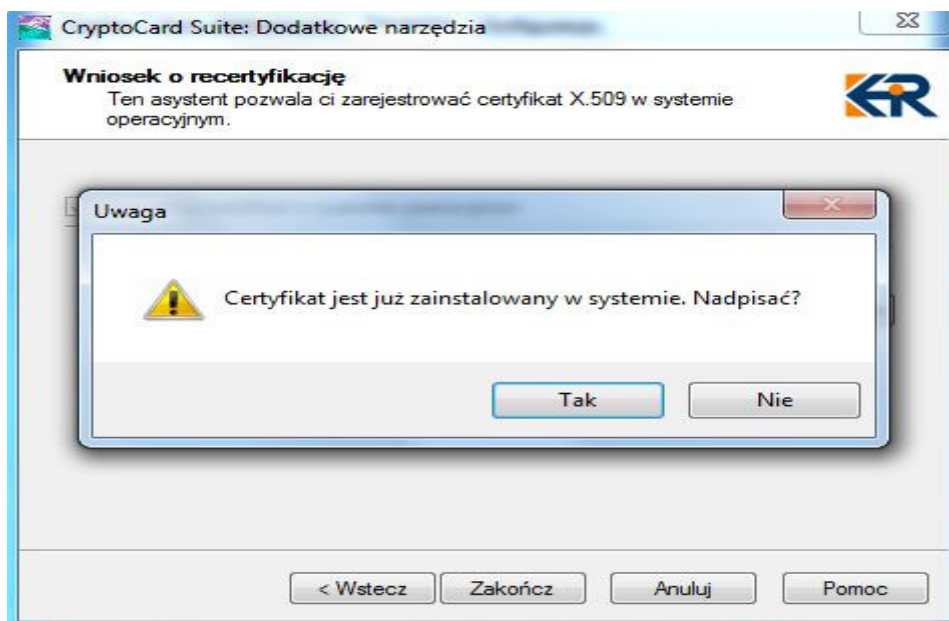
CryptoCard Suite: Dodatkowe narzędzia

Wniosek o recertyfikację
Ten asystent pozwala ci zarejestrować certyfikat X.509 w systemie operacyjnym.

Uwaga

Certyfikat jest już zainstalowany w systemie. Nadpisać?

Tak Nie

< Wstecz Zakończ Anuluj Pomoc